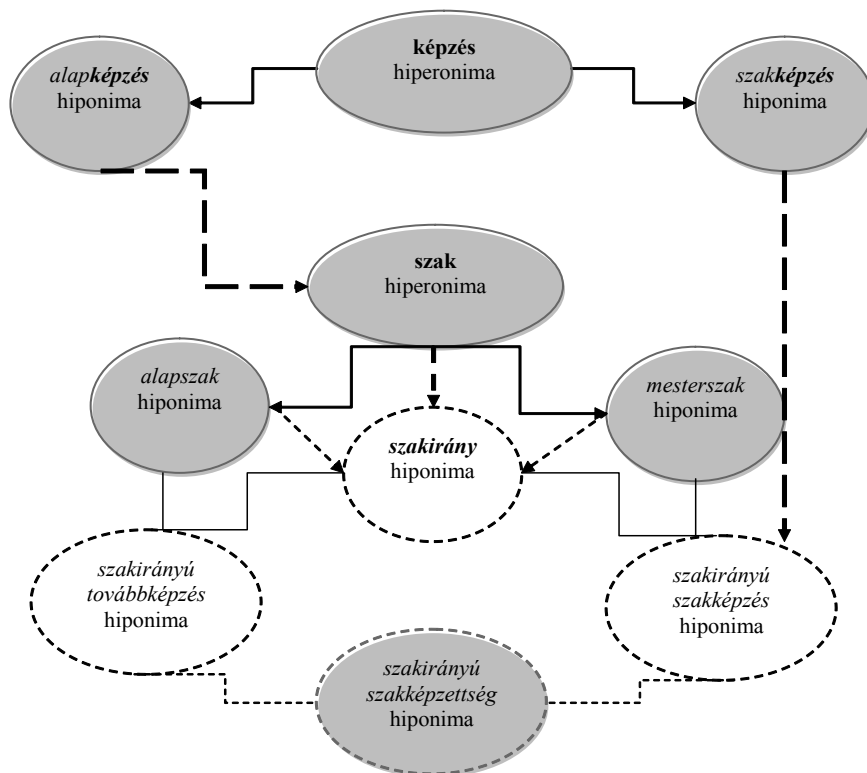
alapképzés
hiponima

képzés
hiperonima

szakképzés
hiponima

szak
hiperonima

alapszak
hiponima

szakirány
hiponima

mesterszak
hiponima

szakirányú
továbbképzés
hiponima

szakirányú
szakképzés
hiponima

szakirányú
szakképzettség
hiponima